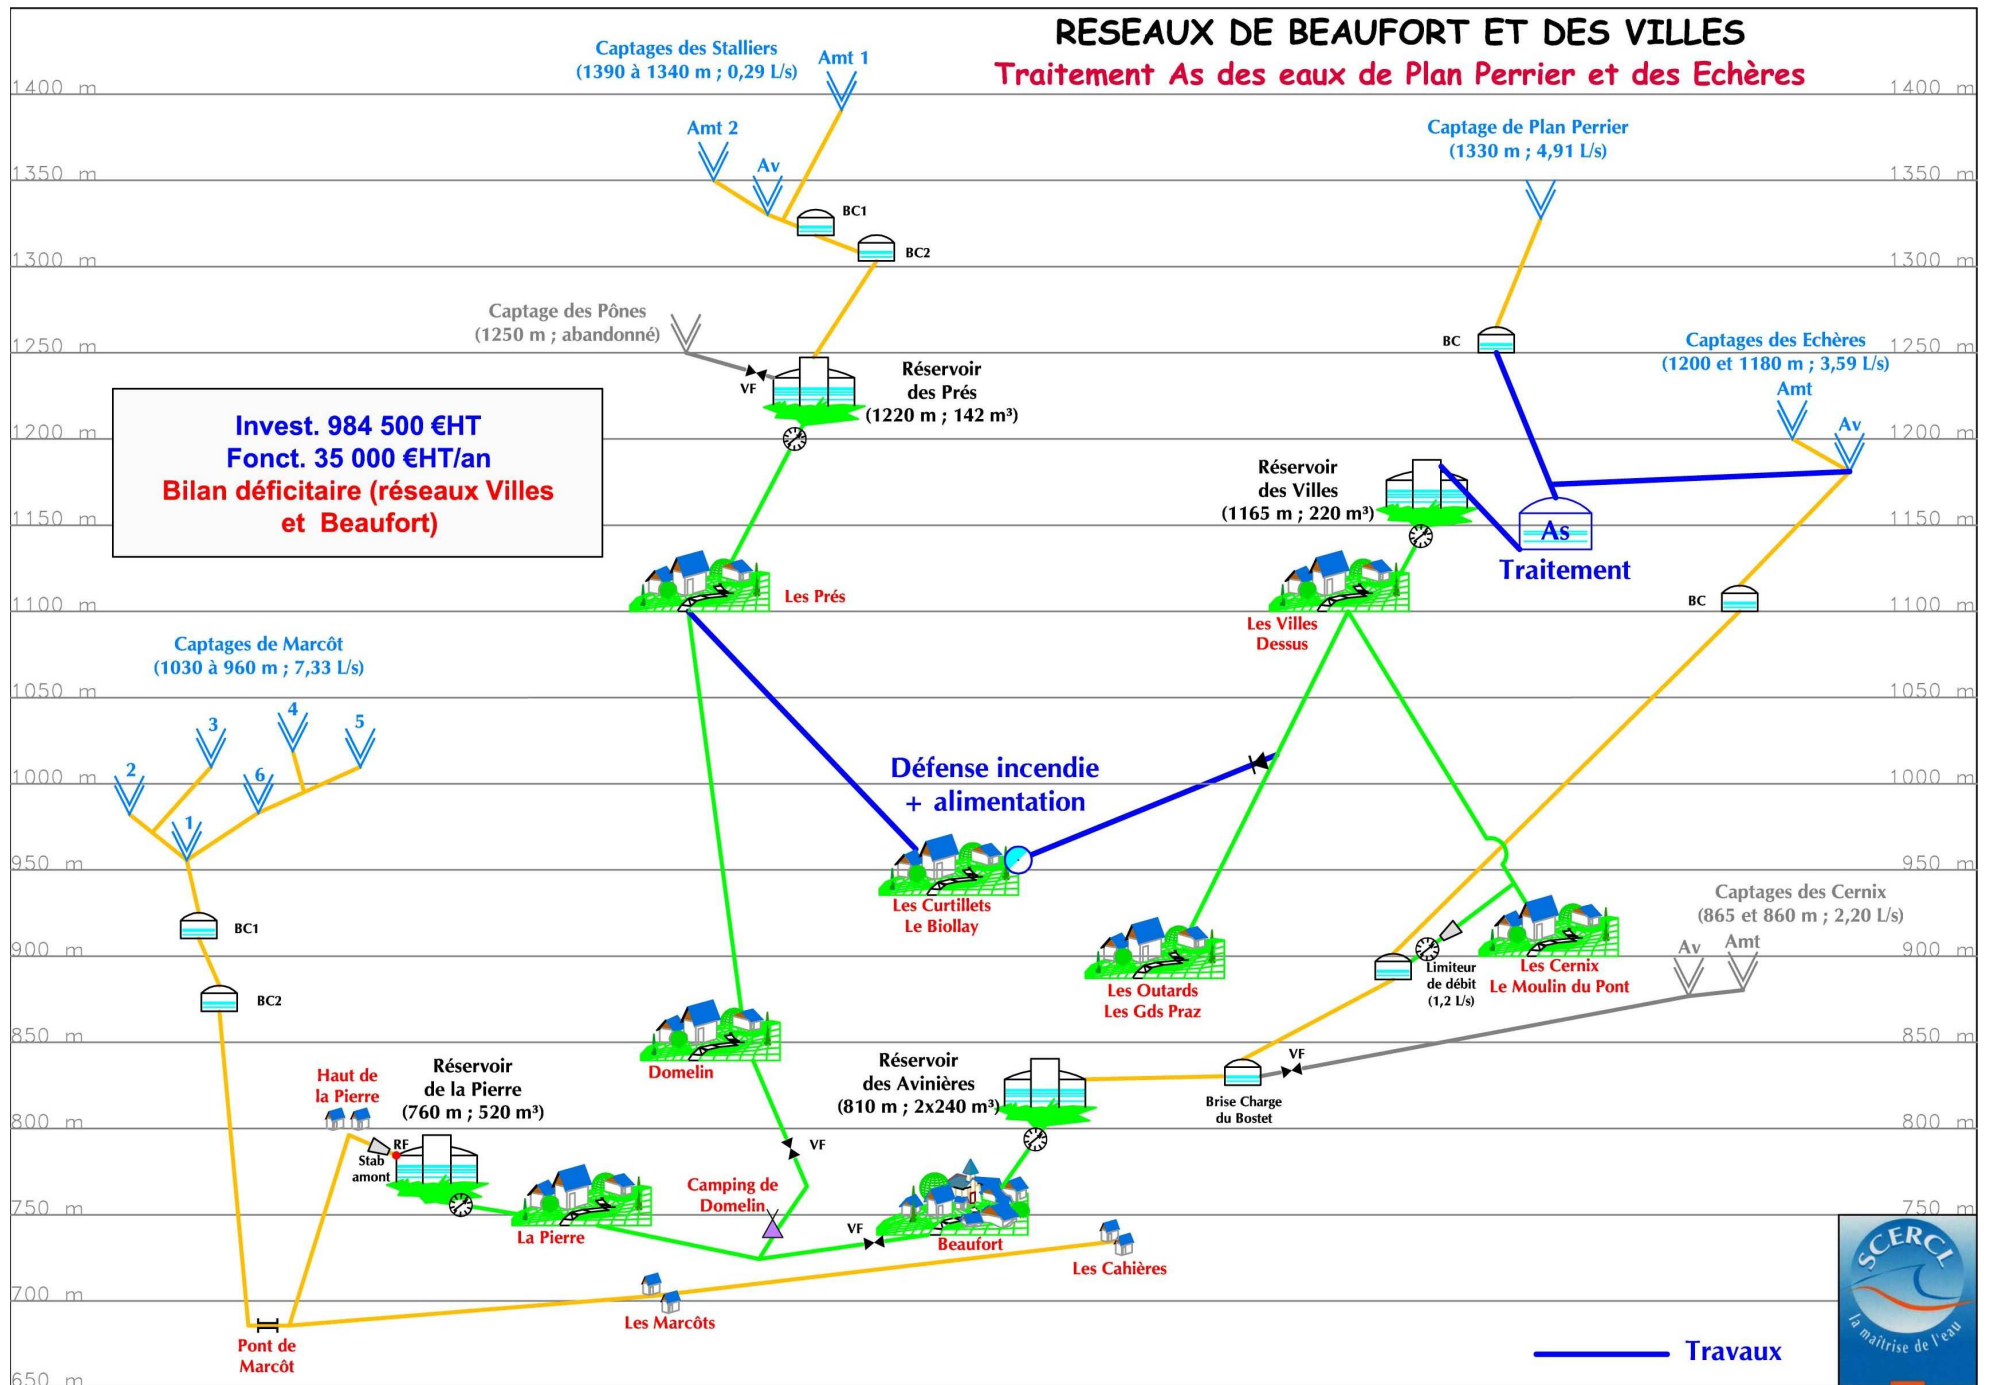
RESEAUX DE BEAUFORT ET DES VILLES
Traitement As des eaux de Plan Perrier et des Echères

1400 m
1350 m
1300 m
1250 m
1200 m
1150 m
1100 m
1050 m
1000 m
950 m
900 m
850 m
800 m
750 m
700 m
650 m

Captages des Stalliers
(1390 à 1340 m ; 0,29 L/s)
Amt 1
Amt 2
Av
BC1
BC2

Captage de Plan Perrier
(1330 m ; 4,91 L/s)
BC

Captage des Pônes
(1250 m ; abandonné)
VF
Réservoir
des Prés
(1220 m ; 142 m³)

Captages des Echères
(1200 et 1180 m ; 3,59 L/s)
Amt
Av

Invest. 984 500 €HT
Fonct. 35 000 €HT/an
Bilan déficitaire (réseaux Villes et Beaufort)

Réservoir
des Villes
(1165 m ; 220 m³)
As
Traitement

Les Prés
Les Villes
Dessus
BC

Captages de Marcôt
(1030 à 960 m ; 7,33 L/s)
2
3
4
5
6
1

Défense incendie
+ alimentation

Les Curtillets
Le Biollay

BC1
BC2

Captages des Cernix
(865 et 860 m ; 2,20 L/s)
Av
Amt

Les Outards
Les Gds Praz
Limiteur
de débit
(1,2 L/s)
Les Cernix
Le Moulin du Pont

Domelin
Réservoir
des Avinières
(810 m ; 2x240 m³)
VF
Brise Charge
du Bostet

Haut de
la Pierre
Réservoir
de la Pierre
(760 m ; 520 m³)
RF
Stab
amont
VF
Camping de
Domelin
La Pierre
VF
Beaufort
Les Cahières
Les Marcôts
Pont de
Marcôt

Travaux

SCERCL
la maîtrise de l'eau